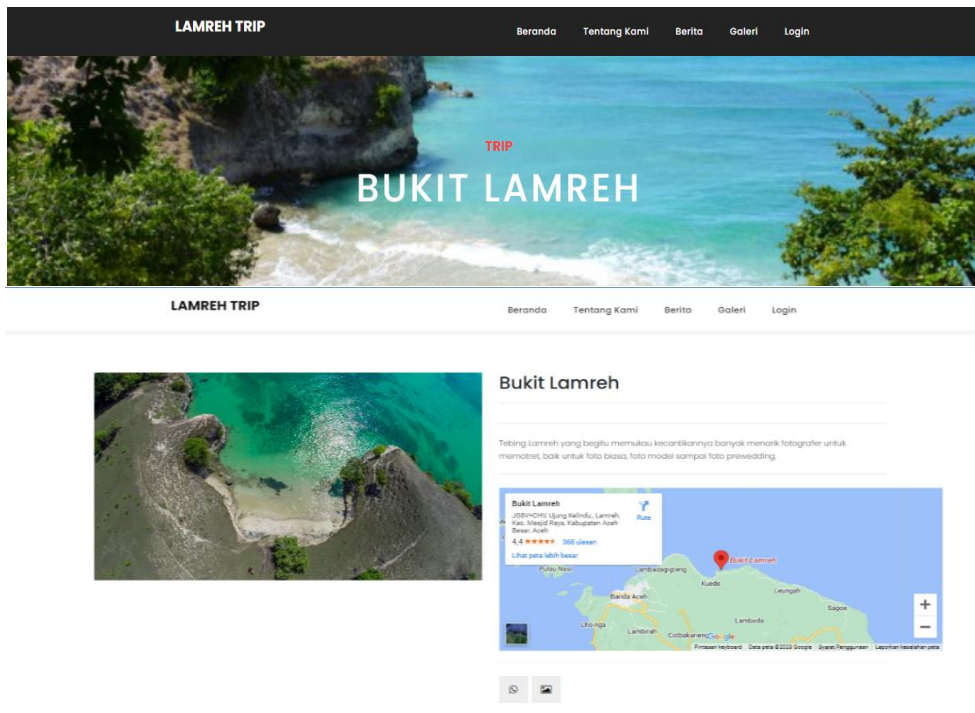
LAMREH TRIP

Beranda Tentang Kami Berita Galeri Login

TRIP

BUKIT LAMREH

LAMREH TRIP

Beranda Tentang Kami Berita Galeri Login

Bukit Lamreh

Tebing Lamreh yang begitu memukau kecantikannya banyak menarik fotografer untuk memotret, baik untuk foto biasa, foto model sampai foto prewedding.

Bukit Lamreh
J9BV+CHV, Ujung Kalindu, Lamreh, Kec. Masjid Raya, Kabupaten Aceh Besar, Aceh
4,4 ★★★★★ 368 ulasan
Lihat peta lebih besar

Rute

Bukit Lamreh

Pulau Nasi

Lambadeuk

Lambadagigreng

Kuede

Leungah

Saigoe

Banda Aceh

Lho-nga

Lambirah

Lambeda

Cotbakarem

Google

Pintasan keyboard Data peta ©2023 Google Syarat Penggunaan Laporkan kesalahan peta

+
−